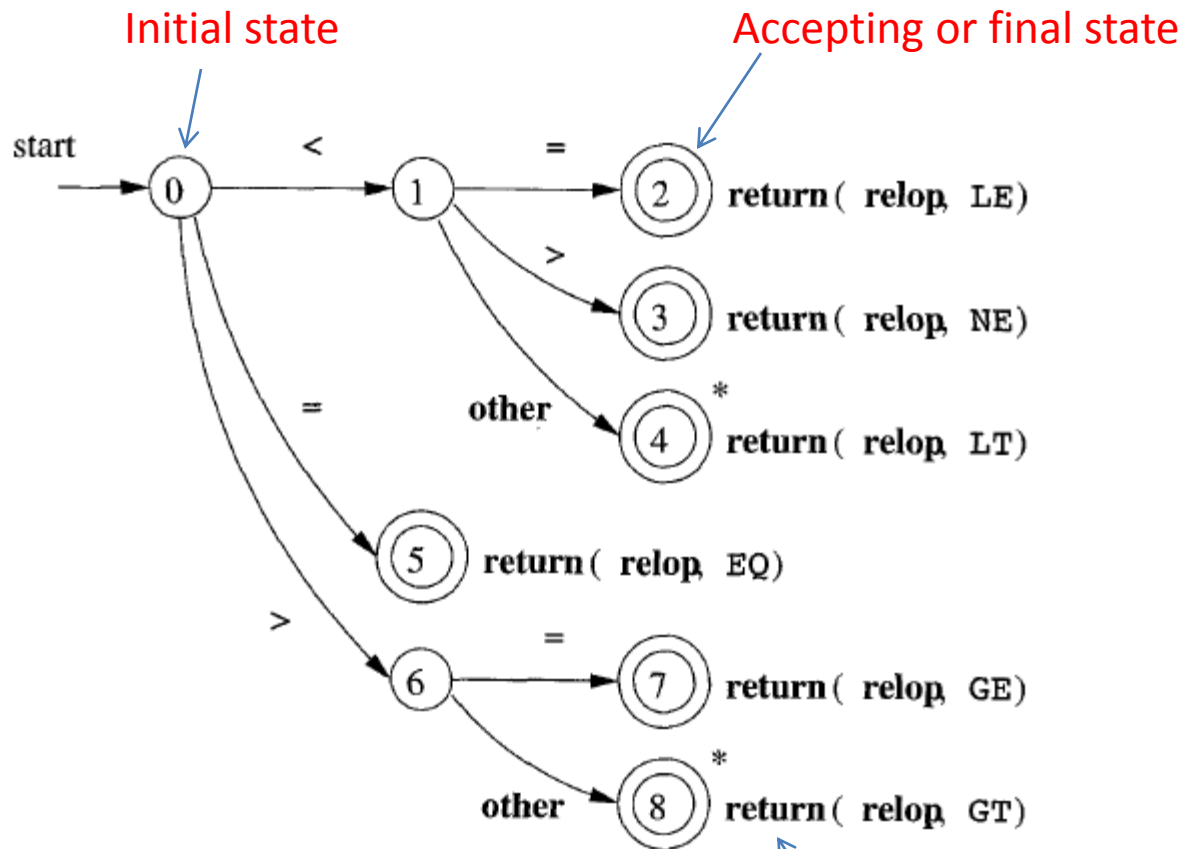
Initial state

Accepting or final state

start

0 < 1 = 2 return( relop, LE)

> 3 return( relop, NE)

other 4 * return( relop, LT)

= 5 return( relop, EQ)

> 6 = 7 return( relop, GE)

other 8 * return( relop, GT)